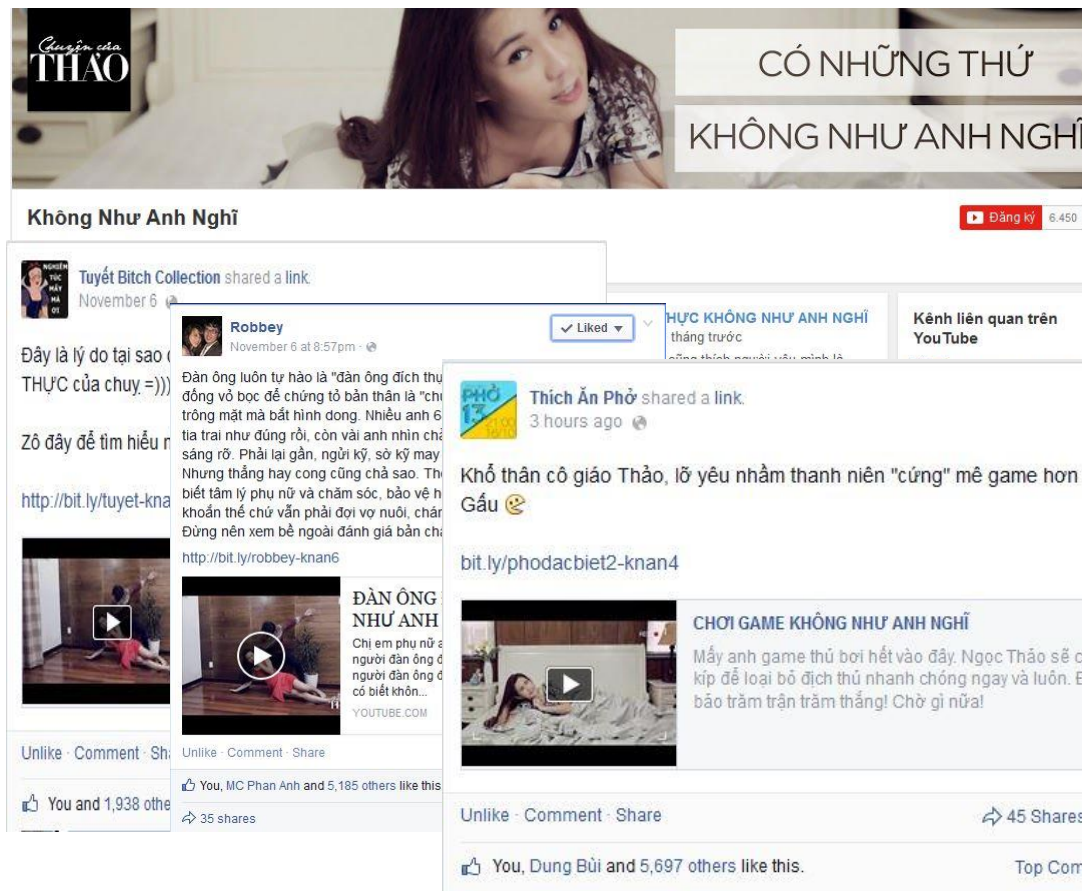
Chuyện của THẢO

CÓ NHỮNG THỨ

KHÔNG NHƯ ANH NGHĨ

Không Như Anh Nghĩ

Đăng ký 6.450

NGHIÊN TÚC MẤY MÁ ƠI

Tuyết Bitch Collection shared a link.
November 6

Đây là lý do tại sao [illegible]
THỰC của chuy =)))

Zô đây để tìm hiểu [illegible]

http://bit.ly/tuyet-kna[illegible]

Unlike · Comment · Sh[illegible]

You and 1,938 othe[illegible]

Robbey
November 6 at 8:57pm ·

Liked

Đàn ông luôn tự hào là "đàn ông đích thự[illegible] đồng vỏ bọc để chứng tỏ bản thân là "ch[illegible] trông mặt mà bắt hình dong. Nhiều anh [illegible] tia trai như đúng rồi, còn vài anh nhìn ch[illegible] sáng rỡ. Phải lại gần, ngửi kỹ, sờ kỹ may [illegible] Nhưng thẳng hay cong cũng chả sao. Th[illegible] biết tâm lý phụ nữ và chăm sóc, bảo vệ h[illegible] khoản thế chứ vẫn phải đợi vợ nuôi, chán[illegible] Đừng nên xem bề ngoài đánh giá bản ch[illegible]

http://bit.ly/robbey-knan6

ĐÀN ÔNG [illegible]
NHƯ ANH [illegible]

Chị em phụ nữ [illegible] người đàn ông đ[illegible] người đàn ông đ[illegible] có biết khôn...
YOUTUBE.COM

Unlike · Comment · Share

You, MC Phan Anh and 5,185 others like this

35 shares

HỰC KHÔNG NHƯ ANH NGHĨ
tháng trước

Kênh liên quan trên YouTube

PHỞ 13

Thích Ăn Phở shared a link.
3 hours ago

Khổ thân cô giáo Thảo, lỡ yêu nhầm thanh niên "cứng" mê game hơn Gấu

bit.ly/phodacbiet2-knan4

CHƠI GAME KHÔNG NHƯ ANH NGHĨ

Mấy anh game thủ bơi hết vào đây. Ngọc Thảo sẽ c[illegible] kíp để loại bỏ địch thủ nhanh chóng ngay và luôn. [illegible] bảo trăm trận trăm thắng! Chờ gì nữa!

Unlike · Comment · Share

45 Shares

You, Dung Bùi and 5,697 others like this.

Top Com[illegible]